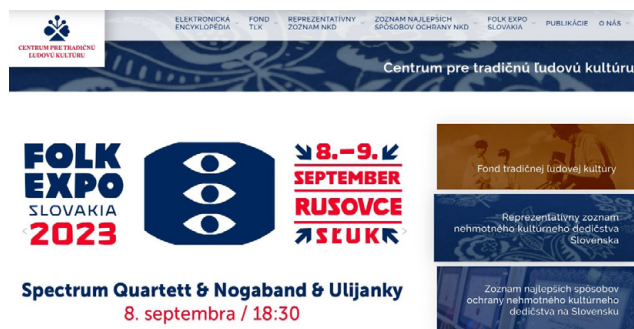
CENTRUM PRE TRADIČNÚ ĽUDOVÚ KULTÚRU

ELEKTRONICKÁ ENCYKLOPÉDIA

FOND TĽK

REPREZENTATÍVNY ZOZNAM NKD

ZOZNAM NAJLEPŠÍCH SPÔSOBOV OCHRANY NKD

FOLK EXPO SLOVAKIA

PUBLIKÁCIE

O NÁS

Centrum pre tradičnú ľudovú kultúru

FOLK EXPO SLOVAKIA 2023

8.–9. SEPTEMBER RUSOVCE SĽUK

Spectrum Quartett & Nogaband & Ulijanky

8. septembra / 18:30

Fond tradičnej ľudovej kultúry

Reprezentatívny zoznam nehmotného kultúrneho dedičstva Slovenska

Zoznam najlepších spôsobov ochrany nehmotného kultúrneho dedičstva na Slovensku